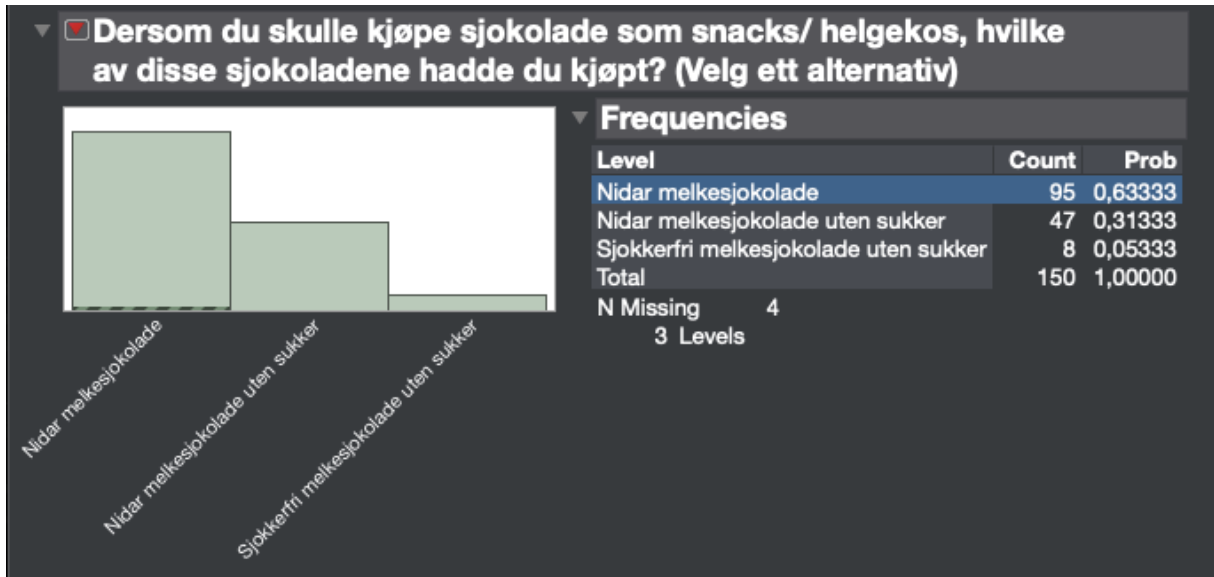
Dersom du skulle kjøpe sjokolade som snacks/ helgekos, hvilke av disse sjokoladene hadde du kjøpt? (Velg ett alternativ)

Nidar melkesjokolade
Nidar melkesjokolade uten sukker
Sjokkerfri melkesjokolade uten sukker

Frequencies

| Level | Count | Prob |
|---|---|---|
| Nidar melkesjokolade | 95 | 0,63333 |
| Nidar melkesjokolade uten sukker | 47 | 0,31333 |
| Sjokkerfri melkesjokolade uten sukker | 8 | 0,05333 |
| Total | 150 | 1,00000 |

N Missing 4
3 Levels